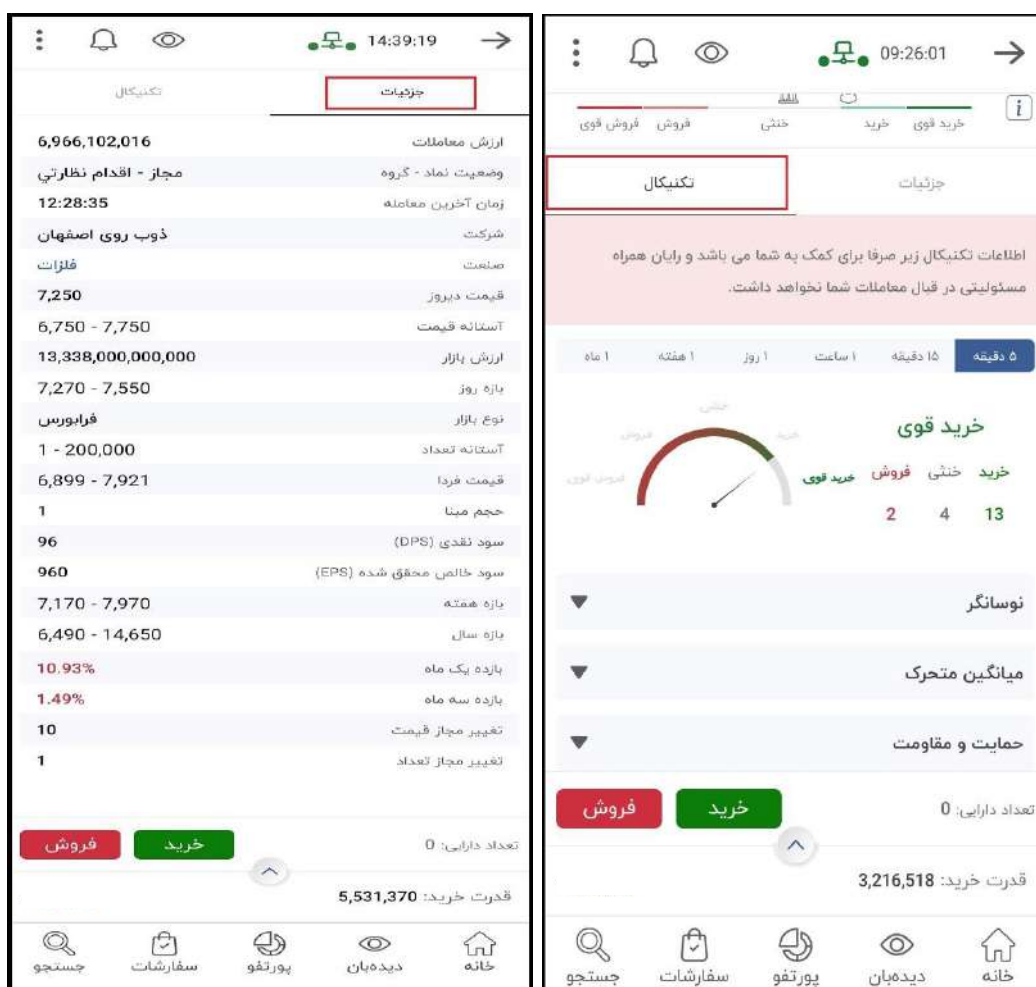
14:39:19

جزئیات
تکنیکال

| | |
|---|---|
| ارزش معاملات | 6,966,102,016 |
| وضعیت نماد - گروه | مجاز - اقدام نظارتی |
| زمان آخرین معامله | 12:28:35 |
| شرکت | ذوب روی اصفهان |
| صنعت | فلزات |
| قیمت دیروز | 7,250 |
| آستانه قیمت | 6,750 - 7,750 |
| ارزش بازار | 13,338,000,000,000 |
| بازه روز | 7,270 - 7,550 |
| نوع بازار | فرابورس |
| آستانه تعداد | 1 - 200,000 |
| قیمت فردا | 6,899 - 7,921 |
| حجم مبنا | 1 |
| سود نقدی (DPS) | 96 |
| سود خالص محقق شده (EPS) | 960 |
| بازه هفته | 7,170 - 7,970 |
| بازه سال | 6,490 - 14,650 |
| بازده یک ماه | 10.93% |
| بازده سه ماه | 1.49% |
| تغییر مجاز قیمت | 10 |
| تغییر مجاز تعداد | 1 |

تعداد دارایی: 0
خرید
فروش
قدرت خرید: 5,531,370

خانه
دیده‌بان
پورتفو
سفارشات
جستجو

09:26:01

خرید قوی
خرید
خنثی
فروش
فروش قوی

جزئیات
تکنیکال

اطلاعات تکنیکال زیر صرفا برای کمک به شما می باشد و رایان همراه مسئولیتی در قبال معاملات شما نخواهد داشت.

۵ دقیقه
۱۵ دقیقه
۱ ساعت
۱ روز
۱ هفته
۱ ماه

خنثی
خرید
فروش
خرید قوی
فروش قوی

خرید قوی
خرید
خنثی
فروش
13
4
2

نوسانگر
میانگین متحرک
حمایت و مقاومت

تعداد دارایی: 0
خرید
فروش
قدرت خرید: 3,216,518

خانه
دیده‌بان
پورتفو
سفارشات
جستجو